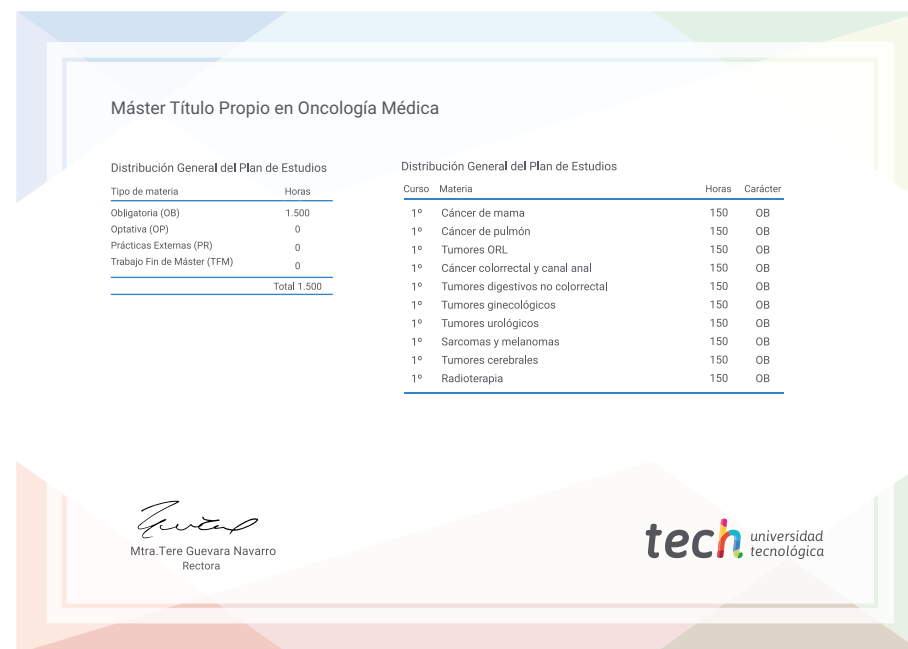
Máster Título Propio en Oncología Médica

Distribución General del Plan de Estudios

| Tipo de materia | Horas |
|---|---|
| Obligatoria (OB) | 1.500 |
| Optativa (OP) | 0 |
| Prácticas Externas (PR) | 0 |
| Trabajo Fin de Máster (TFM) | 0 |
| | Total 1.500 |

Distribución General del Plan de Estudios

| Curso | Materia | Horas | Carácter |
|---|---|---|---|
| 1º | Cáncer de mama | 150 | OB |
| 1º | Cáncer de pulmón | 150 | OB |
| 1º | Tumores ORL | 150 | OB |
| 1º | Cáncer colorrectal y canal anal | 150 | OB |
| 1º | Tumores digestivos no colorrectal | 150 | OB |
| 1º | Tumores ginecológicos | 150 | OB |
| 1º | Tumores urológicos | 150 | OB |
| 1º | Sarcomas y melanomas | 150 | OB |
| 1º | Tumores cerebrales | 150 | OB |
| 1º | Radioterapia | 150 | OB |

Mtra.Tere Guevara Navarro
Rectora

tech universidad tecnológica